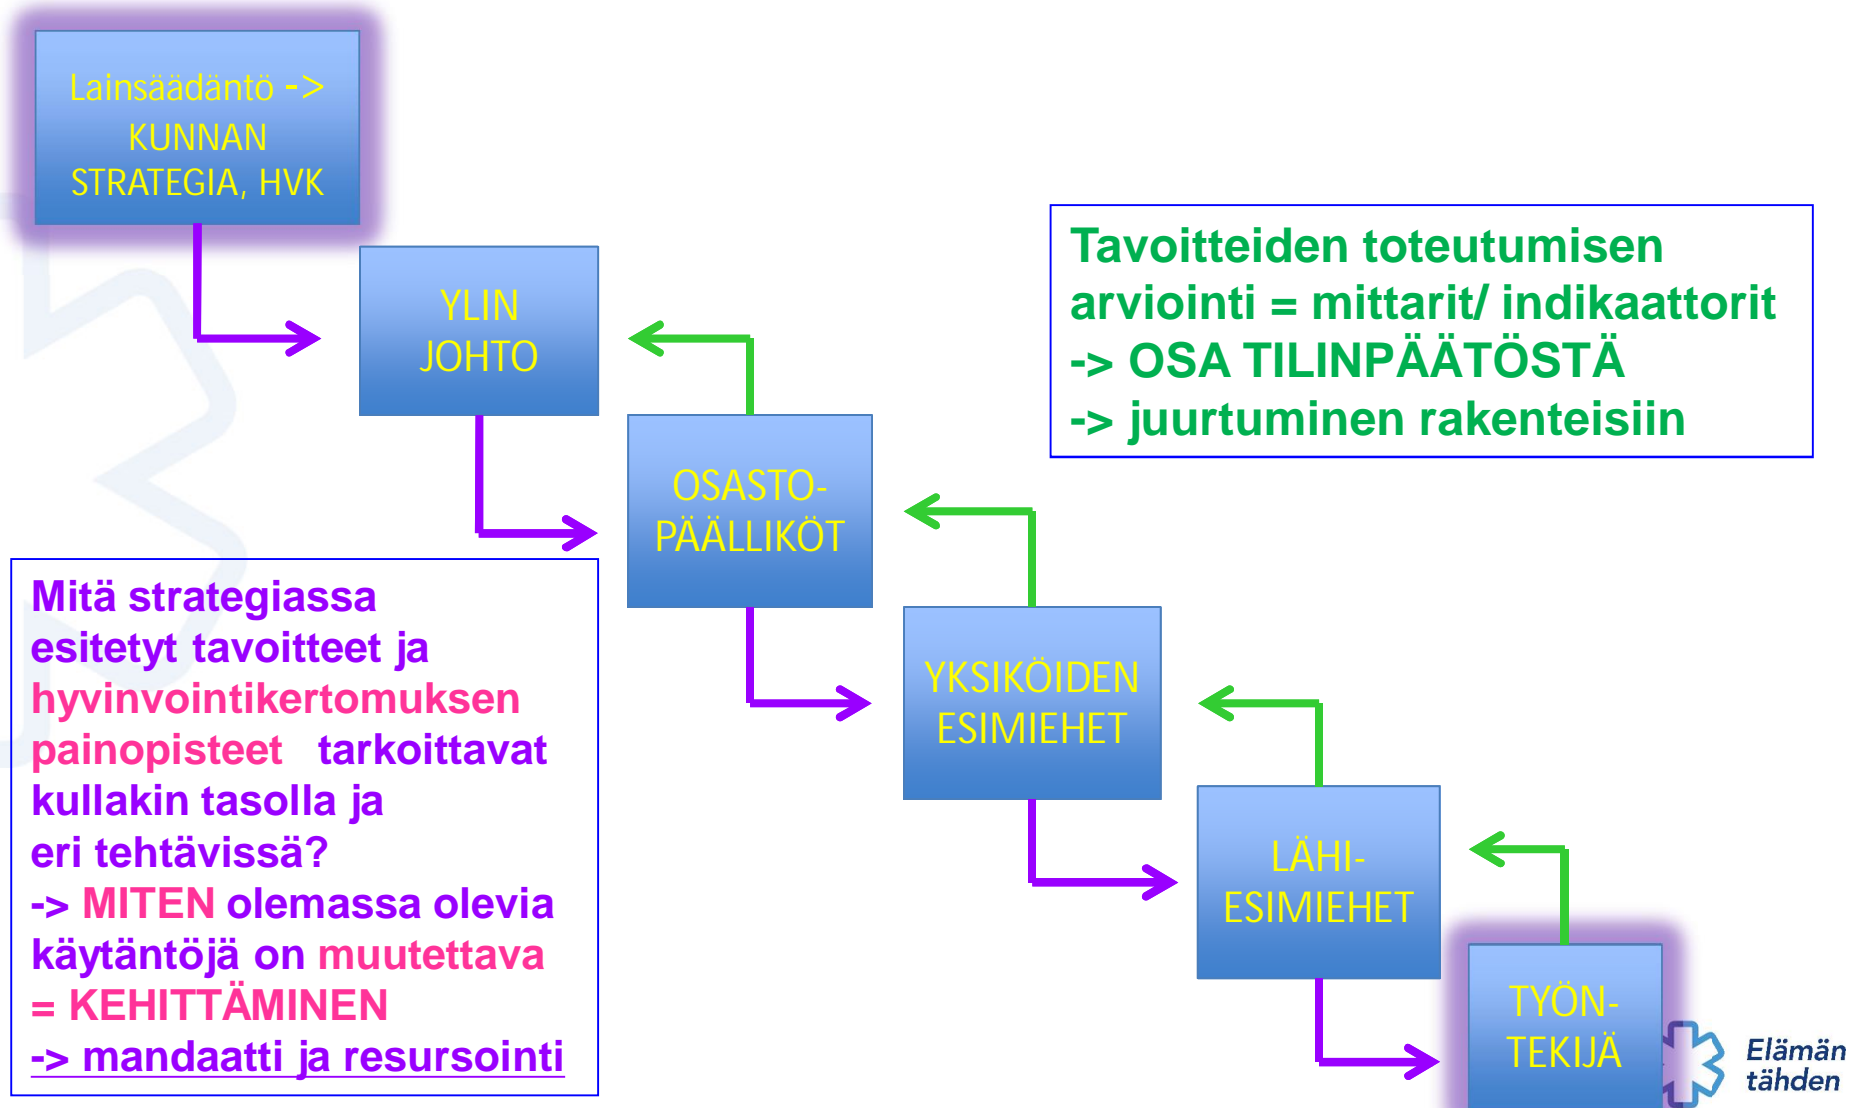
Lainsäädäntö -> KUNNAN STRATEGIA, HVK

YLIN JOHTO

OSASTO-PÄÄLLIKÖT

YKSIKÖIDEN ESIMIEHET

LÄHI-ESIMIEHET

TYÖN-TEKIJÄ

Tavoitteiden toteutumisen arviointi = mittarit/ indikaattorit
-> OSA TILINPÄÄTÖSTÄ
-> juurtuminen rakenteisiin

Mitä strategiassa esitetyt tavoitteet ja hyvinvointikertomuksen painopisteet tarkoittavat kullakin tasolla ja eri tehtävissä?
-> MITEN olemassa olevia käytäntöjä on muutettava
= KEHITTÄMINEN
-> mandaatti ja resursointi

Elämän tähden